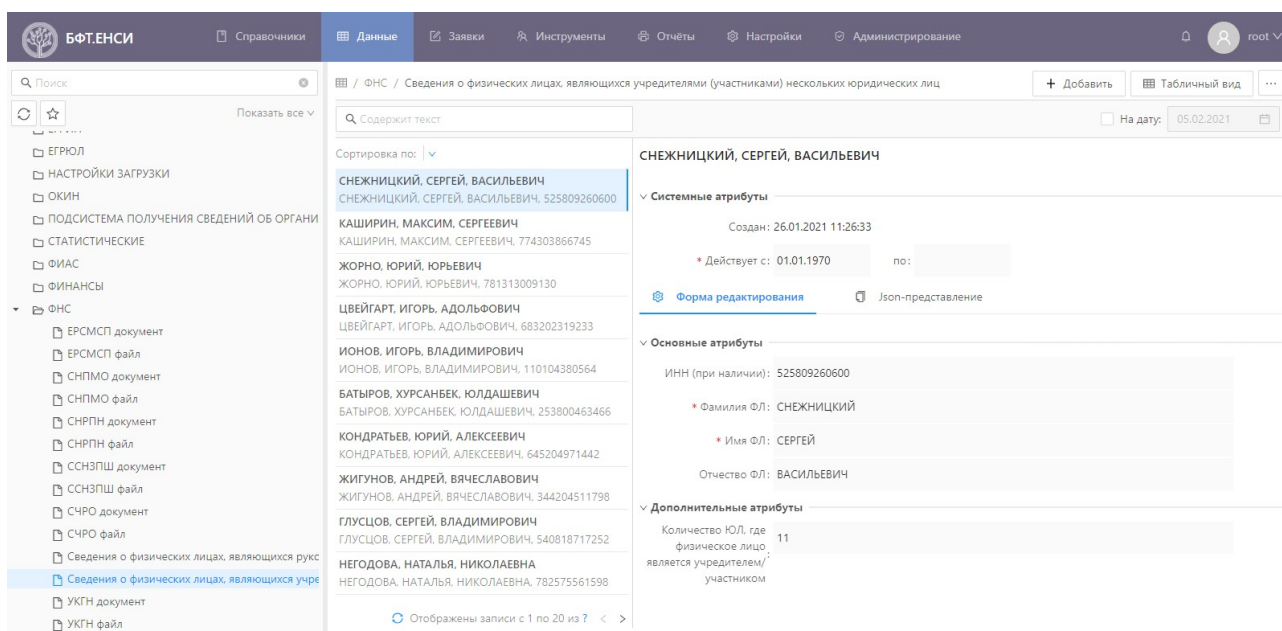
БФТ.ЕНСИ Справочники Данные Заявки Инструменты Отчёты Настройки Администрирование root

Поиск

Показать все

ЕГРЮЛ
НАСТРОЙКИ ЗАГРУЗКИ
ОКИН
ПОДСИСТЕМА ПОЛУЧЕНИЯ СВЕДЕНИЙ ОБ ОРГАНИ
СТАТИСТИЧЕСКИЕ
ФИАС
ФИНАНСЫ
ФНС
ЕРСМСП документ
ЕРСМСП файл
СНПМО документ
СНПМО файл
СНРПН документ
СНРПН файл
ССНЗПШ документ
ССНЗПШ файл
СЧРО документ
СЧРО файл
Сведения о физических лицах, являющихся рукс
Сведения о физических лицах, являющихся учре
УКГН документ
УКГН файл

ФНС / Сведения о физических лицах, являющихся учредителями (участниками) нескольких юридических лиц

+ Добавить Табличный вид ···

Содержит текст

На дату: 05.02.2021

Сортировка по:

СНЕЖНИЦКИЙ, СЕРГЕЙ, ВАСИЛЬЕВИЧ
СНЕЖНИЦКИЙ, СЕРГЕЙ, ВАСИЛЬЕВИЧ, 525809260600
КАШИРИН, МАКСИМ, СЕРГЕЕВИЧ
КАШИРИН, МАКСИМ, СЕРГЕЕВИЧ, 774303866745
ЖОРНО, ЮРИЙ, ЮРЬЕВИЧ
ЖОРНО, ЮРИЙ, ЮРЬЕВИЧ, 781313009130
ЦВЕЙГАРТ, ИГОРЬ, АДОЛЬФОВИЧ
ЦВЕЙГАРТ, ИГОРЬ, АДОЛЬФОВИЧ, 683202319233
ИОНОВ, ИГОРЬ, ВЛАДИМИРОВИЧ
ИОНОВ, ИГОРЬ, ВЛАДИМИРОВИЧ, 110104380564
БАТЫРОВ, ХУРСАНБЕК, ЮЛДАШЕВИЧ
БАТЫРОВ, ХУРСАНБЕК, ЮЛДАШЕВИЧ, 253800463466
КОНДРАТЬЕВ, ЮРИЙ, АЛЕКСЕЕВИЧ
КОНДРАТЬЕВ, ЮРИЙ, АЛЕКСЕЕВИЧ, 645204971442
ЖИГУНОВ, АНДРЕЙ, ВЯЧЕСЛАВОВИЧ
ЖИГУНОВ, АНДРЕЙ, ВЯЧЕСЛАВОВИЧ, 344204511798
ГЛУСЦОВ, СЕРГЕЙ, ВЛАДИМИРОВИЧ
ГЛУСЦОВ, СЕРГЕЙ, ВЛАДИМИРОВИЧ, 540818717252
НЕГОДОВА, НАТАЛЬЯ, НИКОЛАЕВНА
НЕГОДОВА, НАТАЛЬЯ, НИКОЛАЕВНА, 782575561598

Отображены записи с 1 по 20 из ?

СНЕЖНИЦКИЙ, СЕРГЕЙ, ВАСИЛЬЕВИЧ

Системные атрибуты

Создан: 26.01.2021 11:26:33

* Действует с: 01.01.1970 по:

Форма редактирования Json-представление

Основные атрибуты

ИНН (при наличии): 525809260600

* Фамилия ФЛ: СНЕЖНИЦКИЙ

* Имя ФЛ: СЕРГЕЙ

Отчество ФЛ: ВАСИЛЬЕВИЧ

Дополнительные атрибуты

Количество ЮЛ, где физическое лицо является учредителем/участником: 11